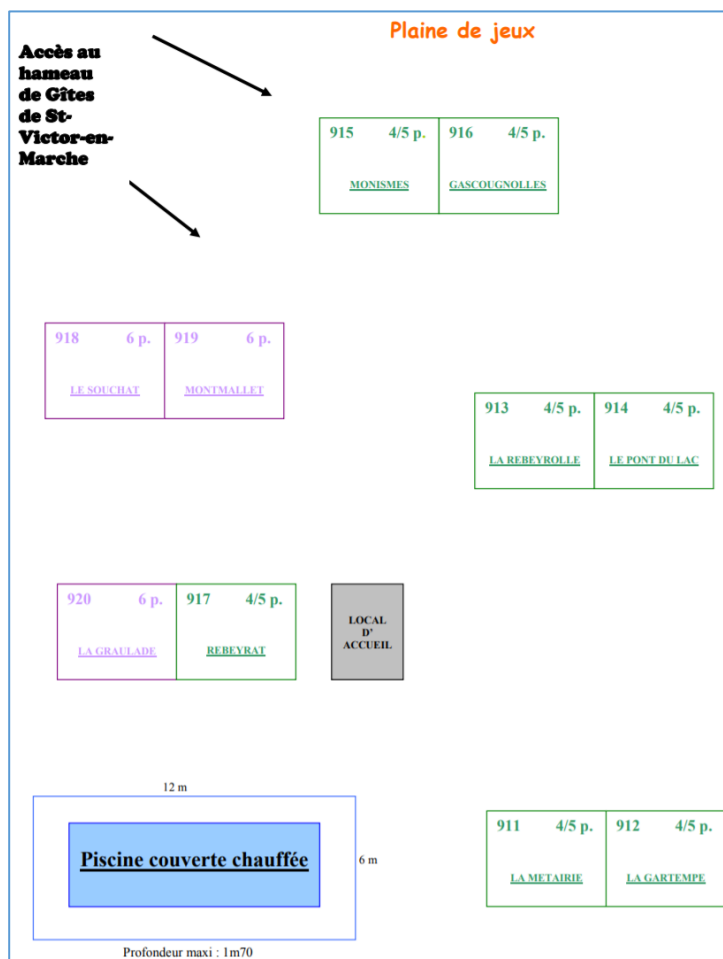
Accès au hameau de Gîtes de St-Victor-en-Marche

Plaine de jeux

915 4/5 p.
MONISMES

916 4/5 p.
GASCOUGNOLLES

918 6 p.
LE SOUCHAT

919 6 p.
MONTMALLET

913 4/5 p.
LA REBEYROLLE

914 4/5 p.
LE PONT DU LAC

920 6 p.
LA GRAULADE

917 4/5 p.
REBEYRAT

LOCAL D' ACCUEIL

12 m

Piscine couverte chauffée

6 m

Profondeur maxi : 1m70

911 4/5 p.
LA METAIRIE

912 4/5 p.
LA GARTEMPE